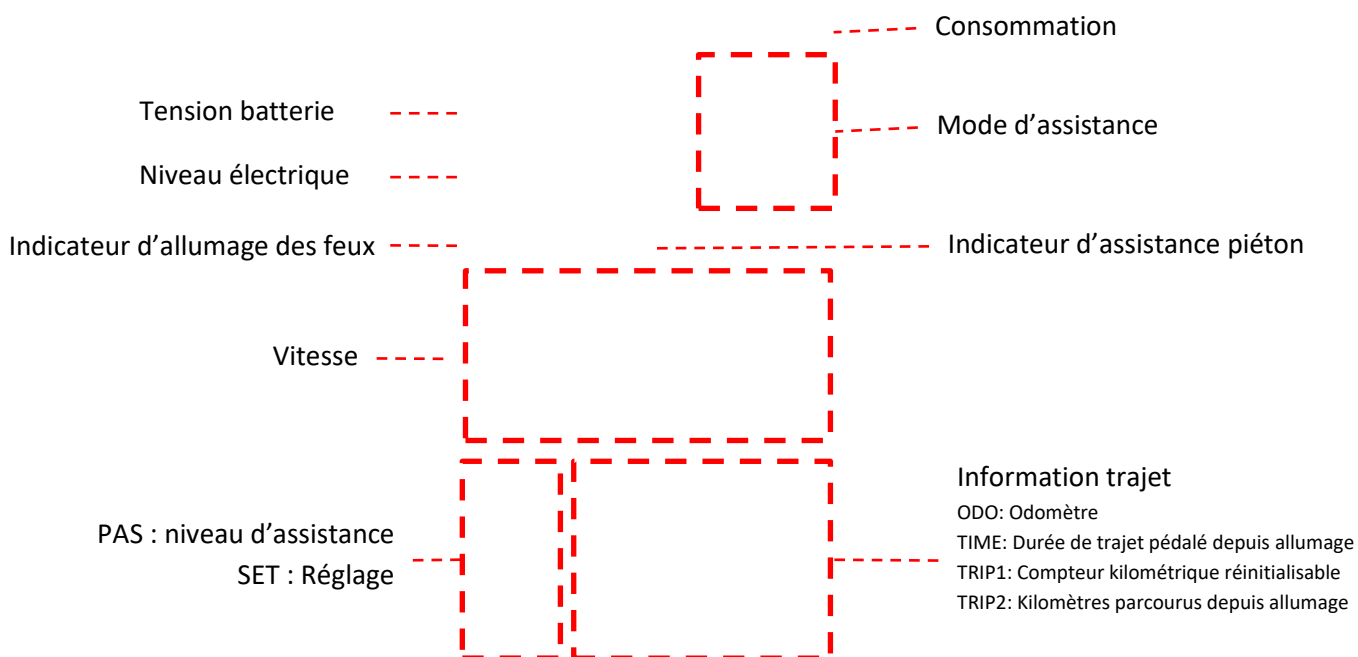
Consommation

Tension batterie

Mode d’assistance

Niveau électrique

Indicateur d’allumage des feux

Indicateur d’assistance piéton

Vitesse

Information trajet
ODO: Odomètre
TIME: Durée de trajet pédalé depuis allumage
TRIP1: Compteur kilométrique réinitialisable
TRIP2: Kilomètres parcourus depuis allumage

PAS : niveau d’assistance
SET : Réglage